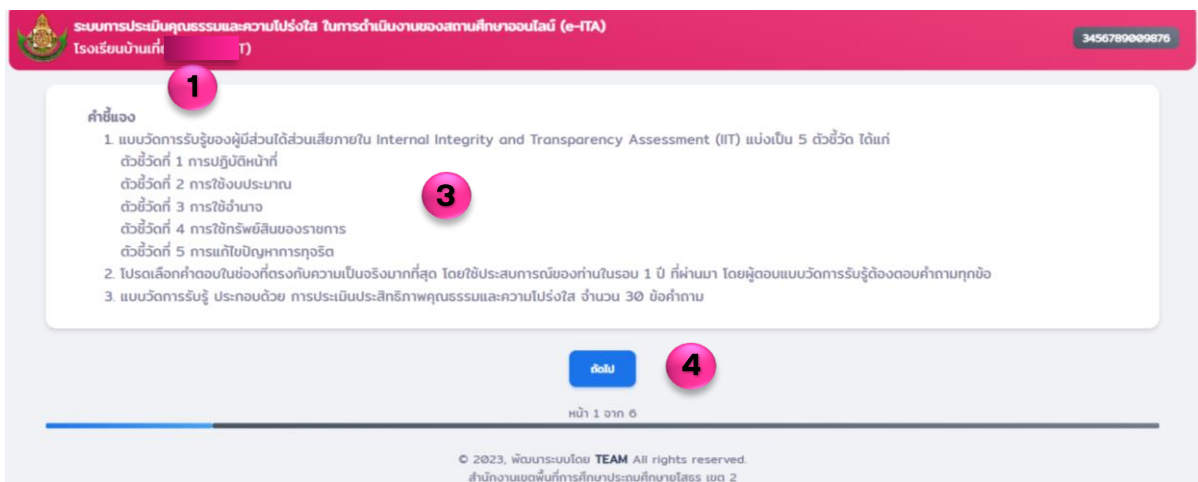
ระบบการประเมินคุณธรรมและความโปร่งใส ในการดำเนินงานของสถานศึกษาออนไลน์ (e-ITA)
โรงเรียนบ้าน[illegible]T)

3456789009876

1

คำชี้แจง
1. แบบวัดการรับรู้ของผู้มีส่วนได้ส่วนเสียภายใน Internal Integrity and Transparency Assessment (IIT) แบ่งเป็น 5 ตัวชี้วัด ได้แก่
ตัวชี้วัดที่ 1 การปฏิบัติหน้าที่
ตัวชี้วัดที่ 2 การใช้งบประมาณ
ตัวชี้วัดที่ 3 การใช้อำนาจ
ตัวชี้วัดที่ 4 การใช้ทรัพย์สินของราชการ
ตัวชี้วัดที่ 5 การแก้ไขปัญหาการทุจริต
2. โปรดเลือกคำตอบในช่องที่ตรงกับความเป็นจริงมากที่สุด โดยใช้ประสบการณ์ของท่านในรอบ 1 ปี ที่ผ่านมา โดยผู้ตอบแบบวัดการรับรู้ต้องตอบคำถามทุกข้อ
3. แบบวัดการรับรู้ ประกอบด้วย การประเมินประสิทธิภาพคุณธรรมและความโปร่งใส จำนวน 30 ข้อคำถาม

3

ถัดไป

4

หน้า 1 จาก 6

© 2023, พัฒนาระบบโดย TEAM All rights reserved.
สำนักงานเขตพื้นที่การศึกษาประถมศึกษายโสธร เขต 2